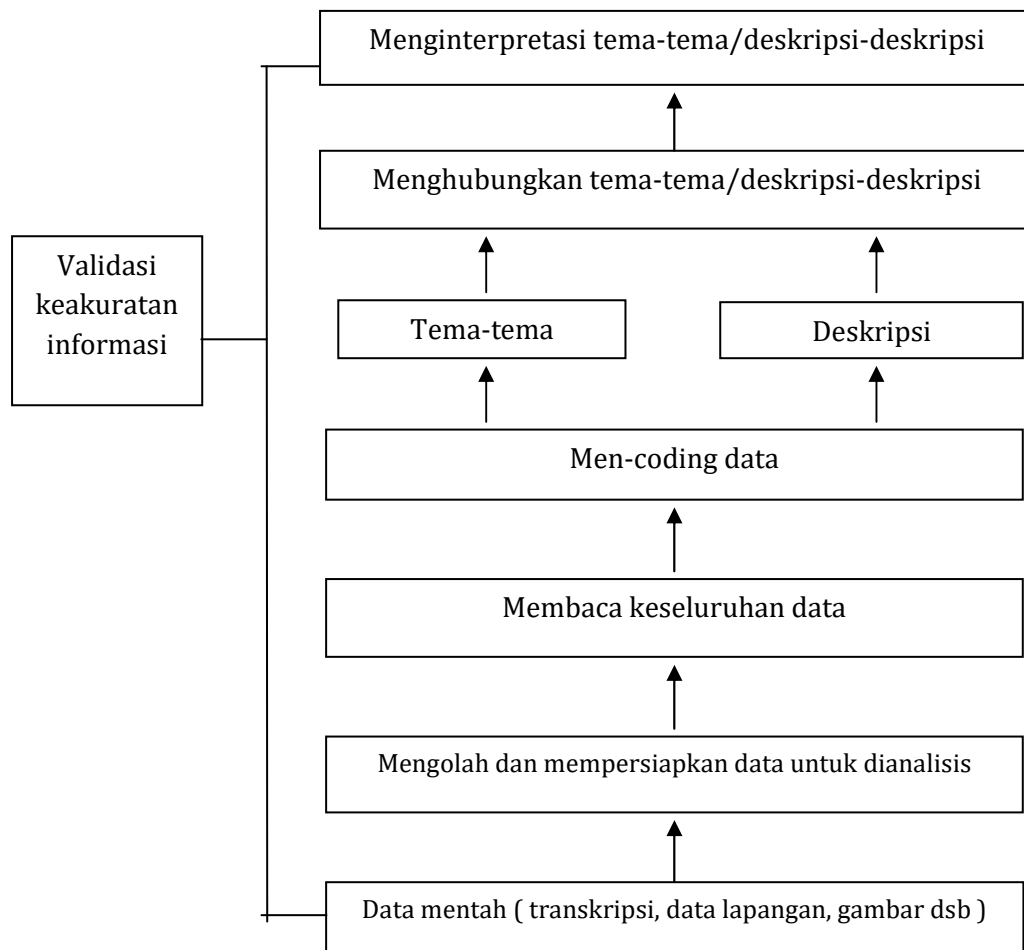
Menginterpretasi tema-tema/deskripsi-deskripsi

Menghubungkan tema-tema/deskripsi-deskripsi

Validasi keakuratan informasi

Tema-tema

Deskripsi

Men-coding data

Membaca keseluruhan data

Mengolah dan mempersiapkan data untuk dianalisis

Data mentah ( transkripsi, data lapangan, gambar dsb )